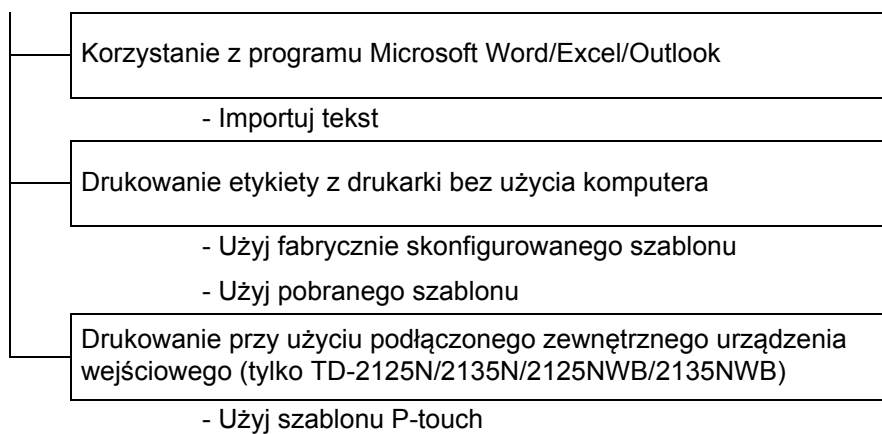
Korzystanie z programu Microsoft Word/Excel/Outlook

- Importuj tekst

Drukowanie etykiety z drukarki bez użycia komputera

- Użyj fabrycznie skonfigurowanego szablonu

- Użyj pobranego szablonu

Drukowanie przy użyciu podłączonego zewnętrznego urządzenia wejściowego (tylko TD-2125N/2135N/2125NWB/2135NWB)

- Użyj szablonu P-touch